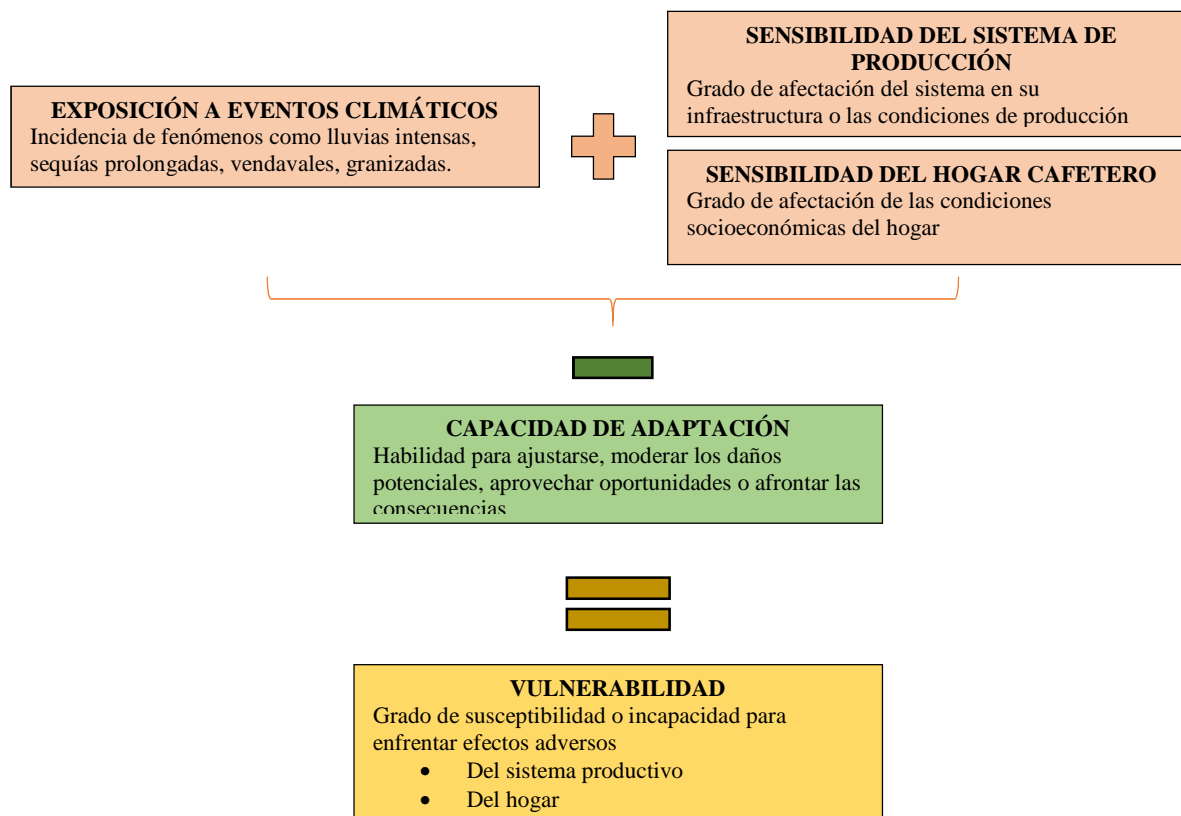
EXPOSICIÓN A EVENTOS CLIMÁTICOS
Incidencia de fenómenos como lluvias intensas, sequías prolongadas, vendavales, granizadas.

SENSIBILIDAD DEL SISTEMA DE PRODUCCIÓN
Grado de afectación del sistema en su infraestructura o las condiciones de producción

SENSIBILIDAD DEL HOGAR CAFETERO
Grado de afectación de las condiciones socioeconómicas del hogar

CAPACIDAD DE ADAPTACIÓN
Habilidad para ajustarse, moderar los daños potenciales, aprovechar oportunidades o afrontar las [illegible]

VULNERABILIDAD
Grado de susceptibilidad o incapacidad para enfrentar efectos adversos
- Del sistema productivo
- Del hogar